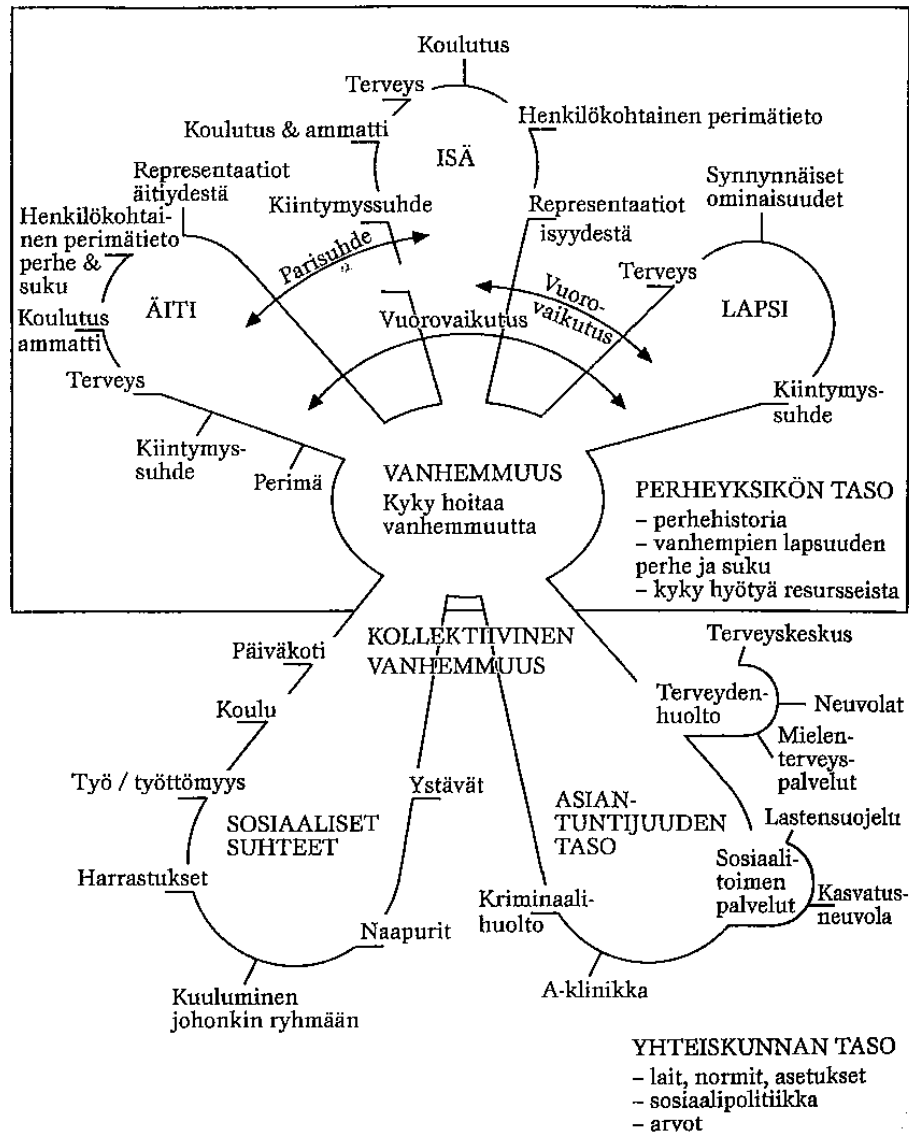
Koulutus

Terveys

Koulutus & ammatti

ISÄ

Henkilökohtainen perimätieto

Representaatiot äitiydestä

Kiintymyssuhde

Representaatiot isyydestä

Synnynnäiset ominaisuudet

Henkilökohtainen perimätieto perhe & suku

Parisuhde

ÄITI

Terveys

Vuorovaikutus

LAPSI

Koulutus ammatti

Vuorovaikutus

Terveys

Kiintymyssuhde

Kiintymyssuhde

Perimä

VANHEMMUUS
Kyky hoitaa vanhemmuutta

PERHEYKSIKÖN TASO
– perhehistoria
– vanhempien lapsuuden perhe ja suku
– kyky hyötyä resursseista

KOLLEKTIIVINEN VANHEMMUUS

Päiväkoti

Terveyskeskus

Terveydenhuolto

Neuvolat

Koulu

Mielenterveyspalvelut

Työ / työttömyys

Ystävät

SOSIAALISET SUHTEET

ASIANTUNTIJUUDEN TASO

Lastensuojelu

Harrastukset

Sosiaalitoimen palvelut

Kriminaalihuolto

Kasvatusneuvola

Naapurit

A-klinikka

Kuuluminen johonkin ryhmään

YHTEISKUNNAN TASO
– lait, normit, asetukset
– sosiaalipolitiikka
– arvot